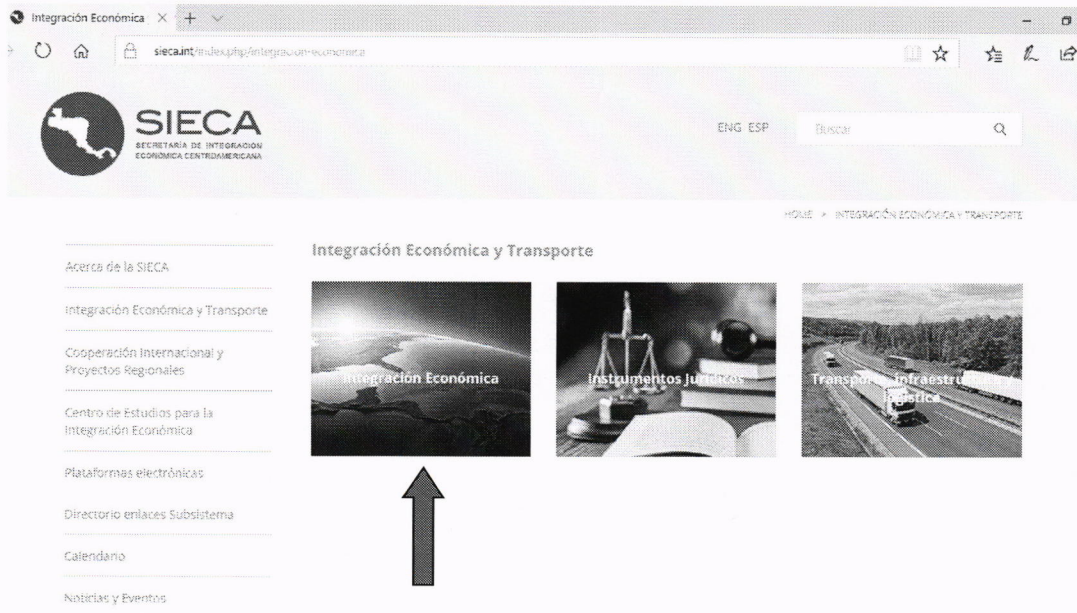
Integración Económica

sieca.int/index.php/integracion-economica

SIECA
SECRETARÍA DE INTEGRACIÓN ECONÓMICA CENTROAMERICANA

ENG ESP

Buscar

HOME > INTEGRACIÓN ECONÓMICA Y TRANSPORTE

Acerca de la SIECA

Integración Económica y Transporte

Cooperación Internacional y Proyectos Regionales

Centro de Estudios para la Integración Económica

Plataformas electrónicas

Directorio enlaces Subsistema

Calendario

Noticias y Eventos

Integración Económica y Transporte

Integración Económica

Instrumentos Jurídicos

Transporte, Infraestructura y logística